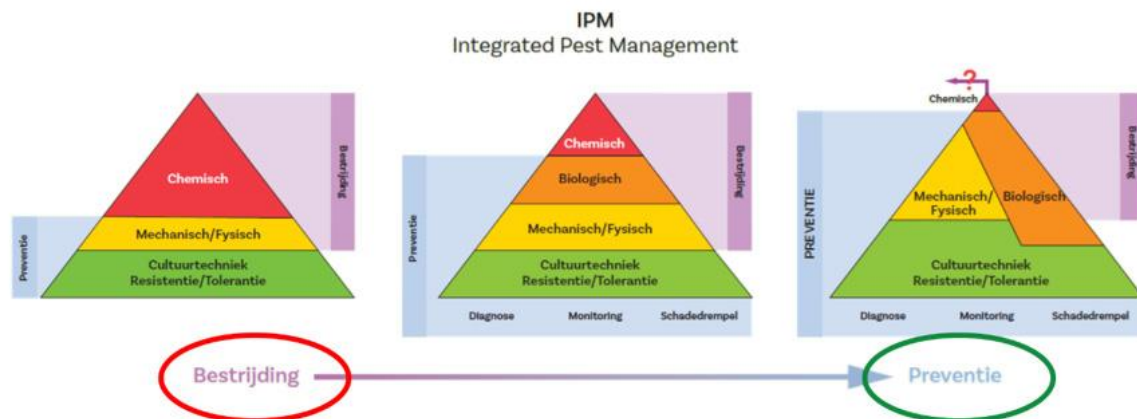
IPM
Integrated Pest Management

Chemisch
Mechanisch/Fysisch
Cultuurtechniek
Resistentie/Tolerantie
Preventie
Bestrijding

Chemisch
Biologisch
Mechanisch/Fysisch
Cultuurtechniek
Resistentie/Tolerantie
Preventie
Bestrijding
Diagnose
Monitoring
Schadedrempel

?
Chemisch
Mechanisch/
Fysisch
Biologisch
Cultuurtechniek
Resistentie/Tolerantie
PREVENTIE
Bestrijding
Diagnose
Monitoring
Schadedrempel

Bestrijding
Preventie